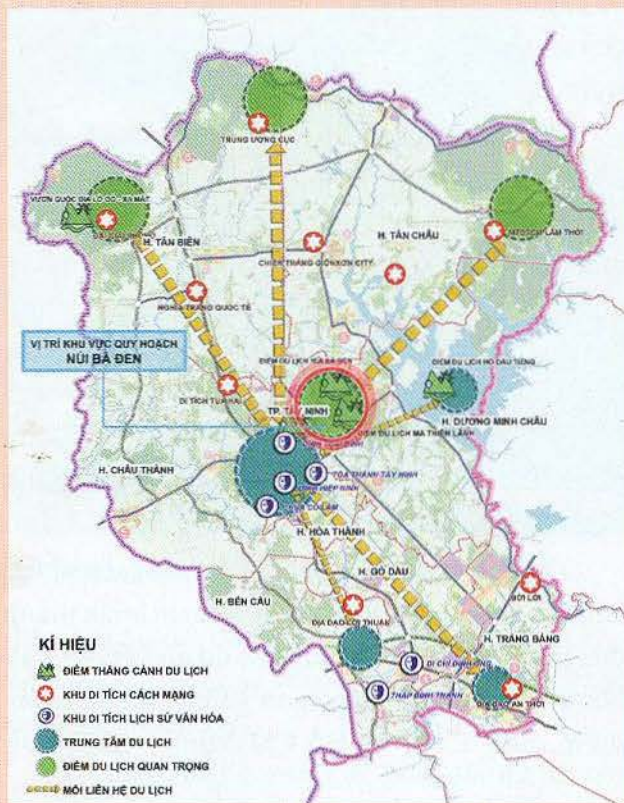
TRUNG ƯƠNG CỤC

VƯỜN QUỐC GIA LÒ GÒ - XA MÁT

H. TÂN BIÊN

H. TÂN CHÂU

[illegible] LÂM THỜI

CHIẾN THẮNG GIONXON CITY

NGHĨA TRANG QUỐC TẾ

VỊ TRÍ KHU VỰC QUY HOẠCH
NÚI BÀ ĐEN

ĐIỂM DU LỊCH TÒA BÀ ĐEN

ĐIỂM DU LỊCH HỒ DẦU TIẾNG

DI TÍCH TUA HAI

TP. TÂY NINH

ĐIỂM DU LỊCH MA THIÊN LÃNH

H. DƯƠNG MINH CHÂU

H. CHÂU THÀNH

TÒA THÁNH TÂY NINH

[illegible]

H. HÒA THÀNH

H. GÒ DẦU

H. BẾN CẦU

BỜI LỜI

ĐỊA ĐẠO LỢI THUẬN

H. TRẢNG BÀNG

DI CHỈ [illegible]

THÁP BÌNH THẠNH

ĐỊA ĐẠO AN THỚI

KÍ HIỆU
ĐIỂM THẮNG CẢNH DU LỊCH
KHU DI TÍCH CÁCH MẠNG
KHU DI TÍCH LỊCH SỬ VĂN HÓA
TRUNG TÂM DU LỊCH
ĐIỂM DU LỊCH QUAN TRỌNG
MỐI LIÊN HỆ DU LỊCH